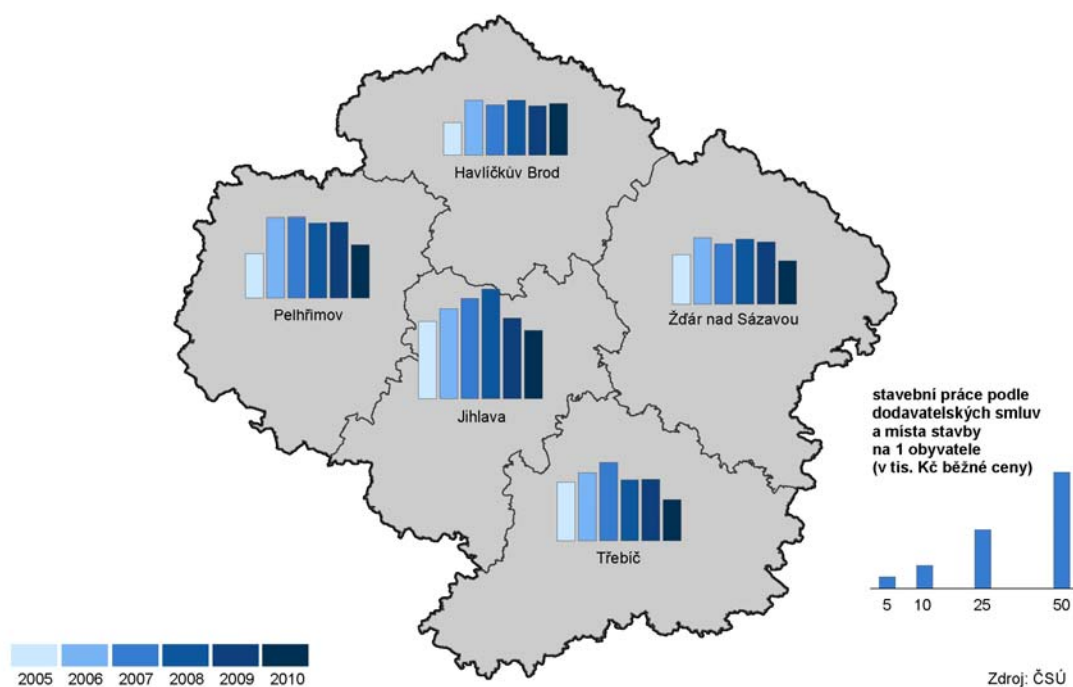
Havlíčkův Brod

Pelhřimov

Žďár nad Sázavou

Jihlava

Třebíč

stavební práce podle dodavatelských smluv a místa stavby na 1 obyvatele (v tis. Kč běžné ceny)

5 10 25 50

2005 2006 2007 2008 2009 2010

Zdroj: ČSÚ